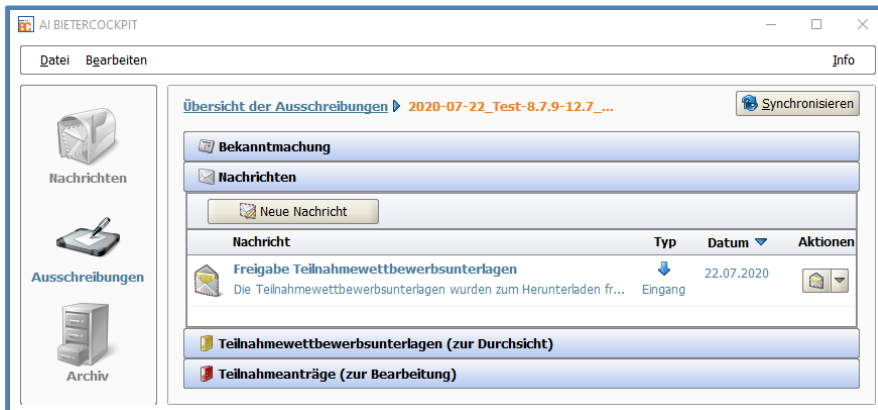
AI BIETERCOCKPIT

Datei Bearbeiten Info

Nachrichten

Ausschreibungen

Archiv

Übersicht der Ausschreibungen ▸ 2020-07-22_Test-8.7.9-12.7_...

Synchronisieren

Bekanntmachung

Nachrichten

Neue Nachricht

| Nachricht | Typ | Datum | Aktionen |
|---|---|---|---|
| Freigabe Teilnahmewettbewerbsunterlagen<br>Die Teilnahmewettbewerbsunterlagen wurden zum Herunterladen fr... | Eingang | 22.07.2020 | |

Teilnahmewettbewerbsunterlagen (zur Durchsicht)

Teilnahmeanträge (zur Bearbeitung)